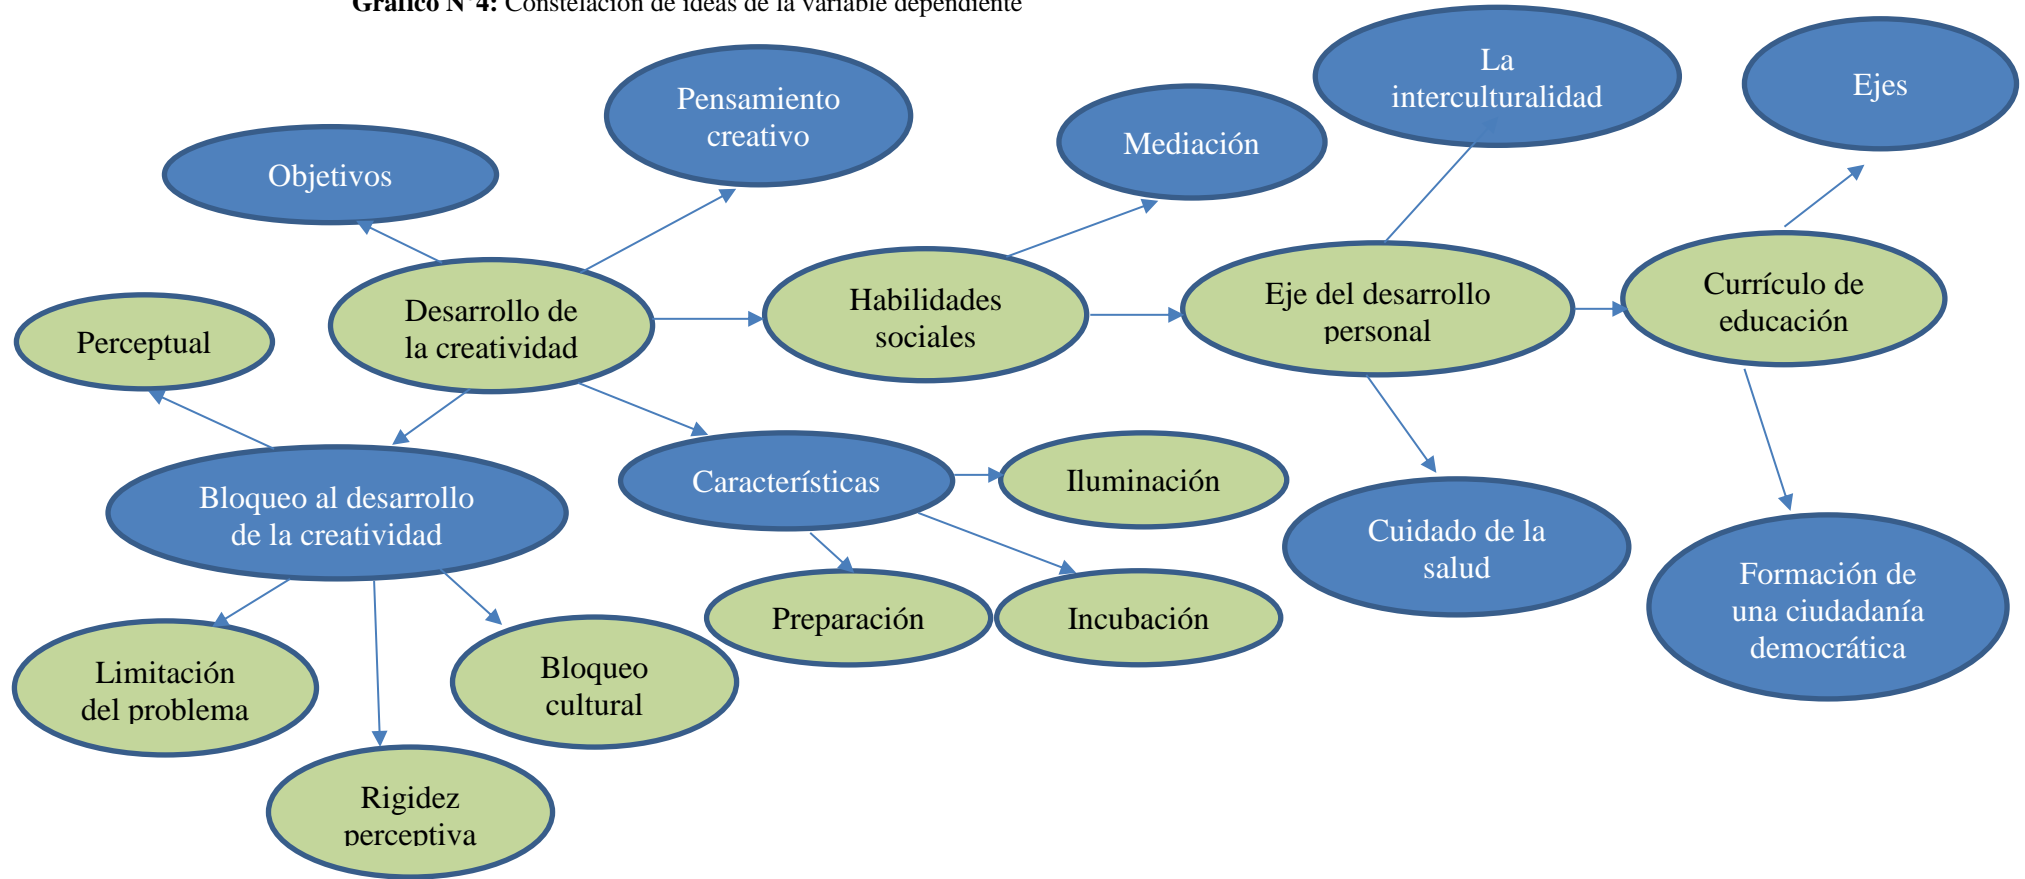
Gráfico N°4: Constelación de ideas de la variable dependiente

Pensamiento creativo

La interculturalidad

Ejes

Mediación

Objetivos

Desarrollo de la creatividad

Habilidades sociales

Eje del desarrollo personal

Currículo de educación

Perceptual

Bloqueo al desarrollo de la creatividad

Características

Iluminación

Cuidado de la salud

Formación de una ciudadanía democrática

Preparación

Incubación

Limitación del problema

Bloqueo cultural

Rigidez perceptiva